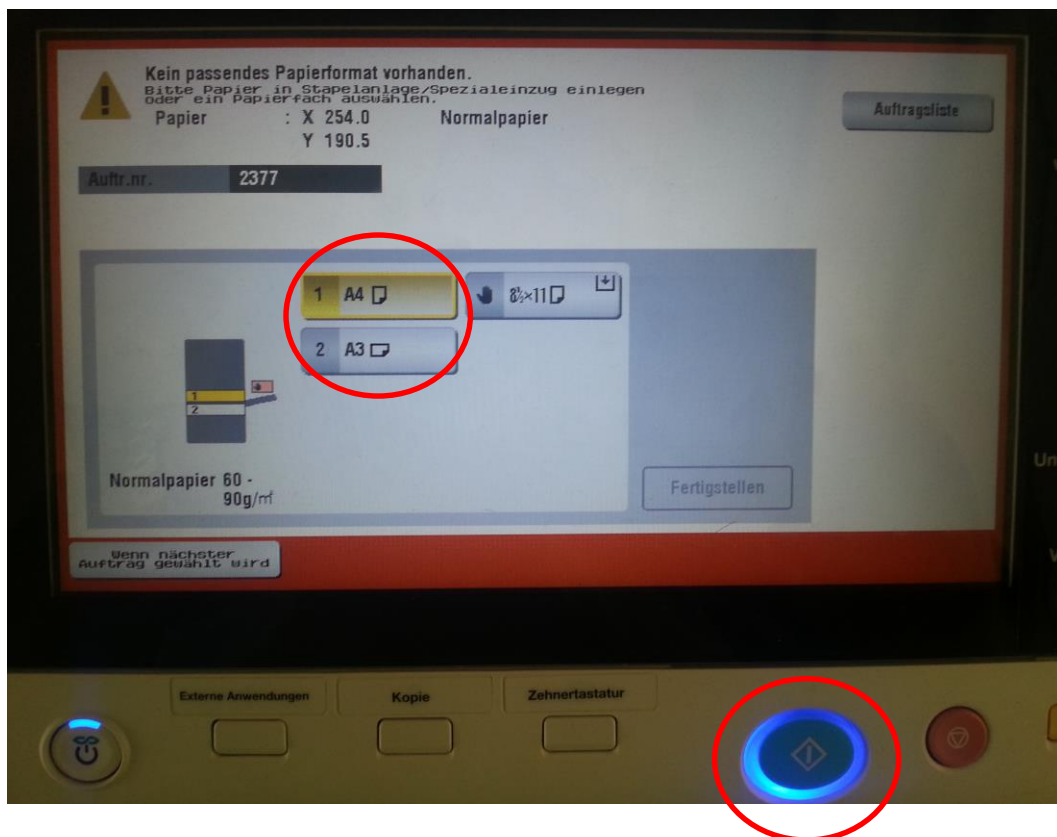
Kein passendes Papierformat vorhanden.
Bitte Papier in Stapelanlage/Spezialeinzug einlegen oder ein Papierfach auswählen.

Papier : X 254.0 Normalpapier
Y 190.5

Auftragsliste

Auftr.nr. 2377

1 A4

2 A3

$8\frac{1}{2}\times11$

1
2

Normalpapier 60 - 90g/m²

Fertigstellen

Wenn nächster Auftrag gewählt wird

Externe Anwendungen

Kopie

Zehnertastatur

Un

V